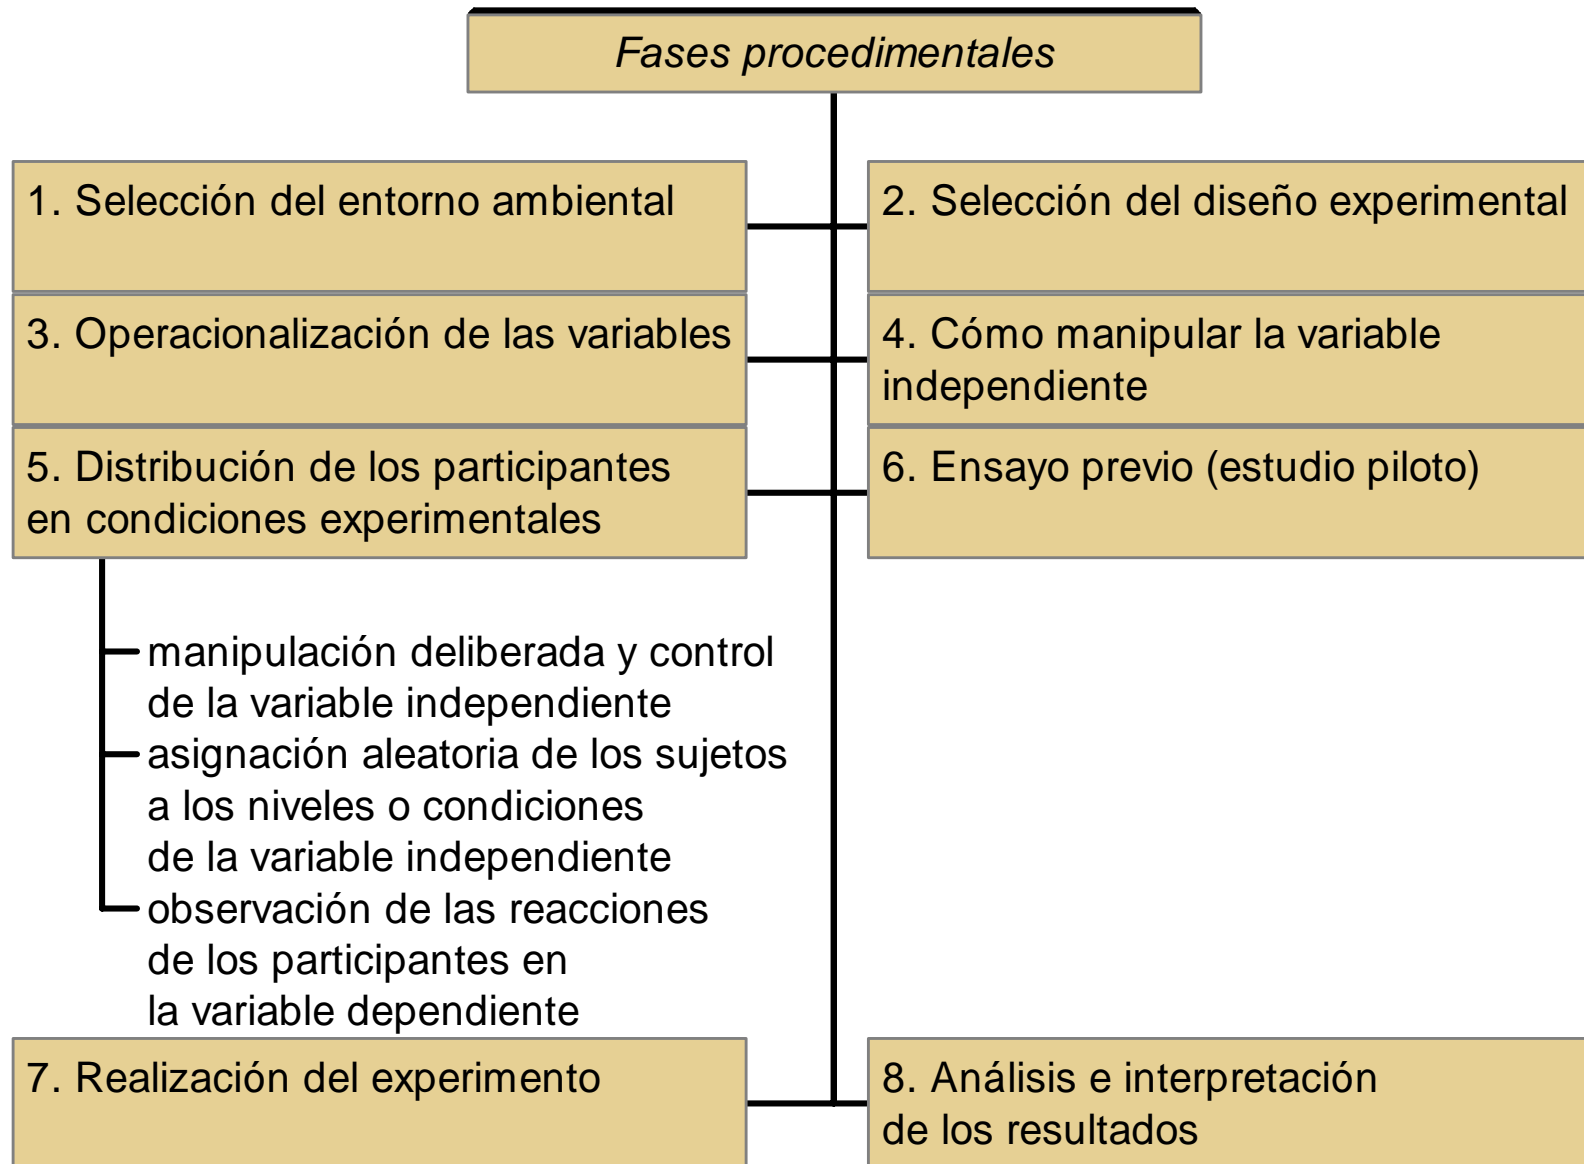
Fases procedimentales

1. Selección del entorno ambiental

2. Selección del diseño experimental

3. Operacionalización de las variables

4. Cómo manipular la variable independiente

5. Distribución de los participantes en condiciones experimentales

6. Ensayo previo (estudio piloto)

manipulación deliberada y control de la variable independiente

asignación aleatoria de los sujetos a los niveles o condiciones de la variable independiente

observación de las reacciones de los participantes en la variable dependiente

7. Realización del experimento

8. Análisis e interpretación de los resultados